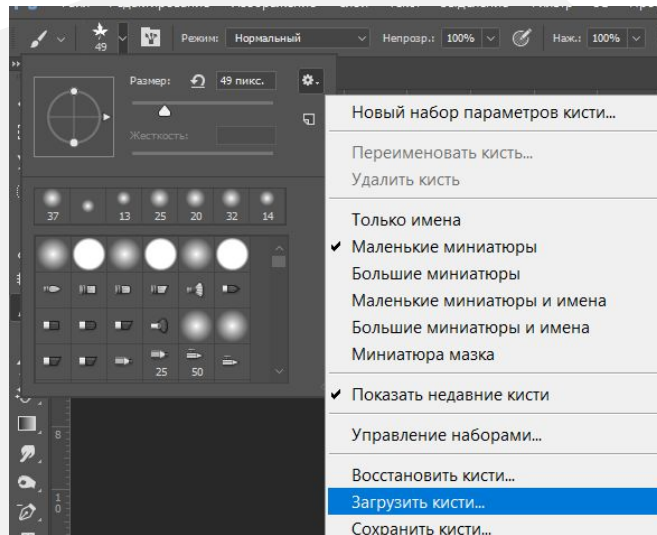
49 Режим: Нормальный Непрозр.: 100% Наж.: 100%

Размер: 49 пикс.

Жесткость:

37 13 25 20 32 14

25 50

Новый набор параметров кисти...

Переименовать кисть...
Удалить кисть

Только имена
Маленькие миниатюры
Большие миниатюры
Маленькие миниатюры и имена
Большие миниатюры и имена
Миниатюра мазка

Показать недавние кисти

Управление наборами...

Восстановить кисти...
Загрузить кисти...
Сохранить кисти...